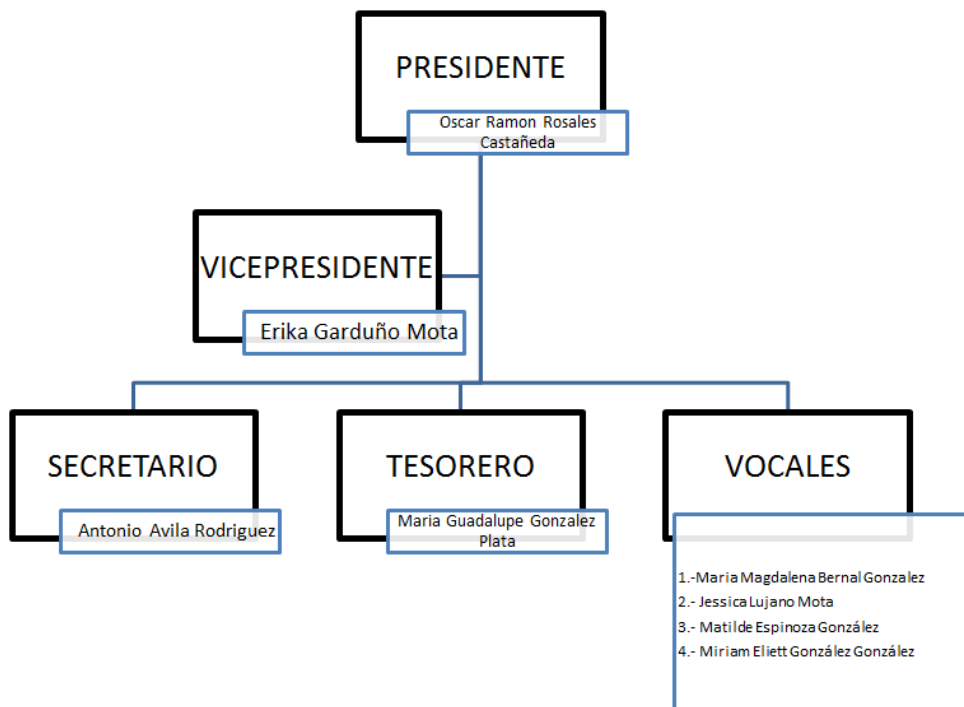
PRESIDENTE

Oscar Ramon Rosales Castañeda

VICEPRESIDENTE

Erika Garduño Mota

SECRETARIO

Antonio Avila Rodriguez

TESORERO

Maria Guadalupe Gonzalez Plata

VOCALES

1.-Maria Magdalena Bernal Gonzalez
2.- Jessica Lujano Mota
3.- Matilde Espinoza González
4.- Miriam Eliett González González